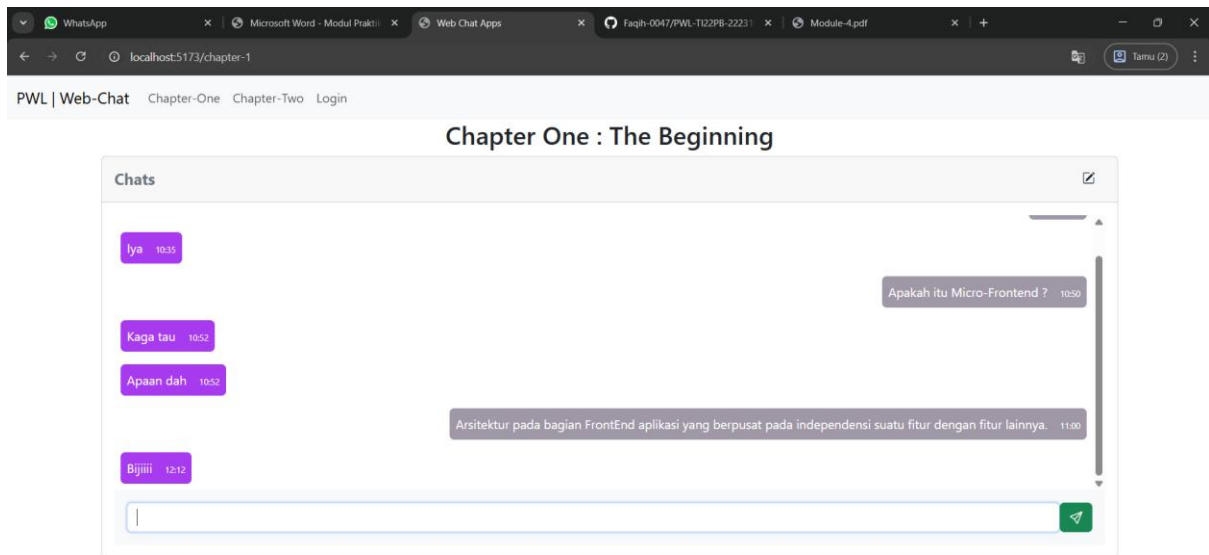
WhatsApp
Microsoft Word - Modul Prakti
Web Chat Apps
Faqih-0047/PWL-TI22PB-22231
Module-4.pdf

localhost:5173/chapter-1
Tamu (2)

PWL | Web-Chat Chapter-One Chapter-Two Login

Chapter One : The Beginning

Chats

Iya 10:35

Apakah itu Micro-Frontend ? 10:50

Kaga tau 10:52

Apaan dah 10:52

Arsitektur pada bagian FrontEnd aplikasi yang berpusat pada independensi suatu fitur dengan fitur lainnya. 11:00

Bijiiii 12:12